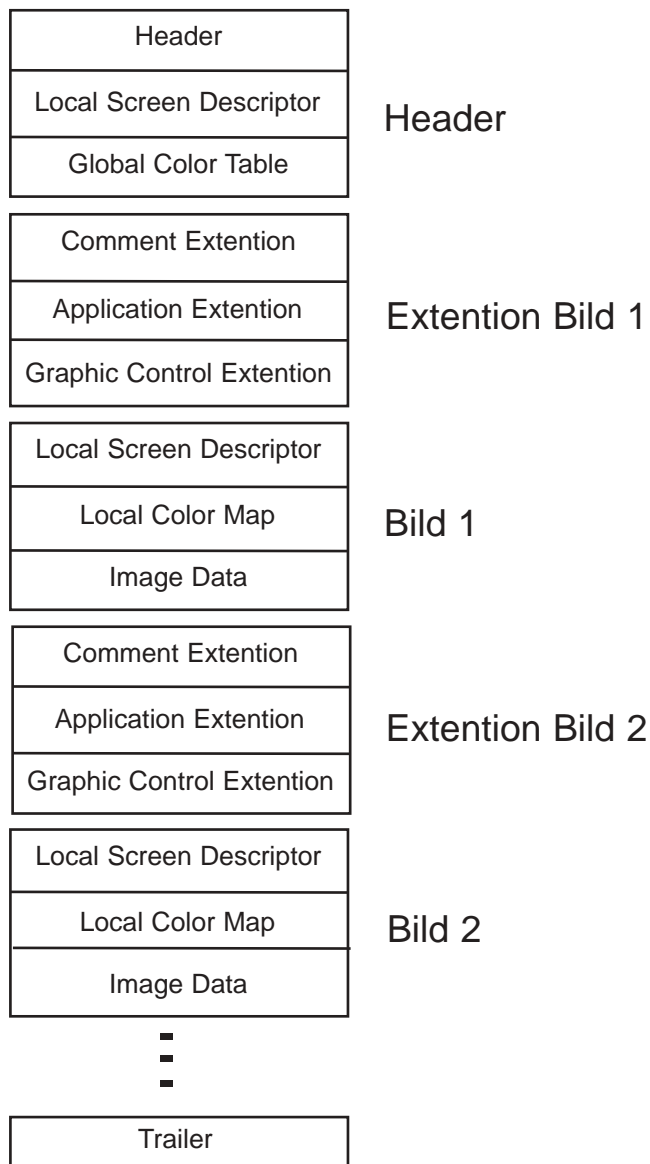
Header
Local Screen Descriptor
Global Color Table

Header

Comment Extention
Application Extention
Graphic Control Extention

Extention Bild 1

Local Screen Descriptor
Local Color Map
Image Data

Bild 1

Comment Extention
Application Extention
Graphic Control Extention

Extention Bild 2

Local Screen Descriptor
Local Color Map
Image Data

Bild 2

Trailer